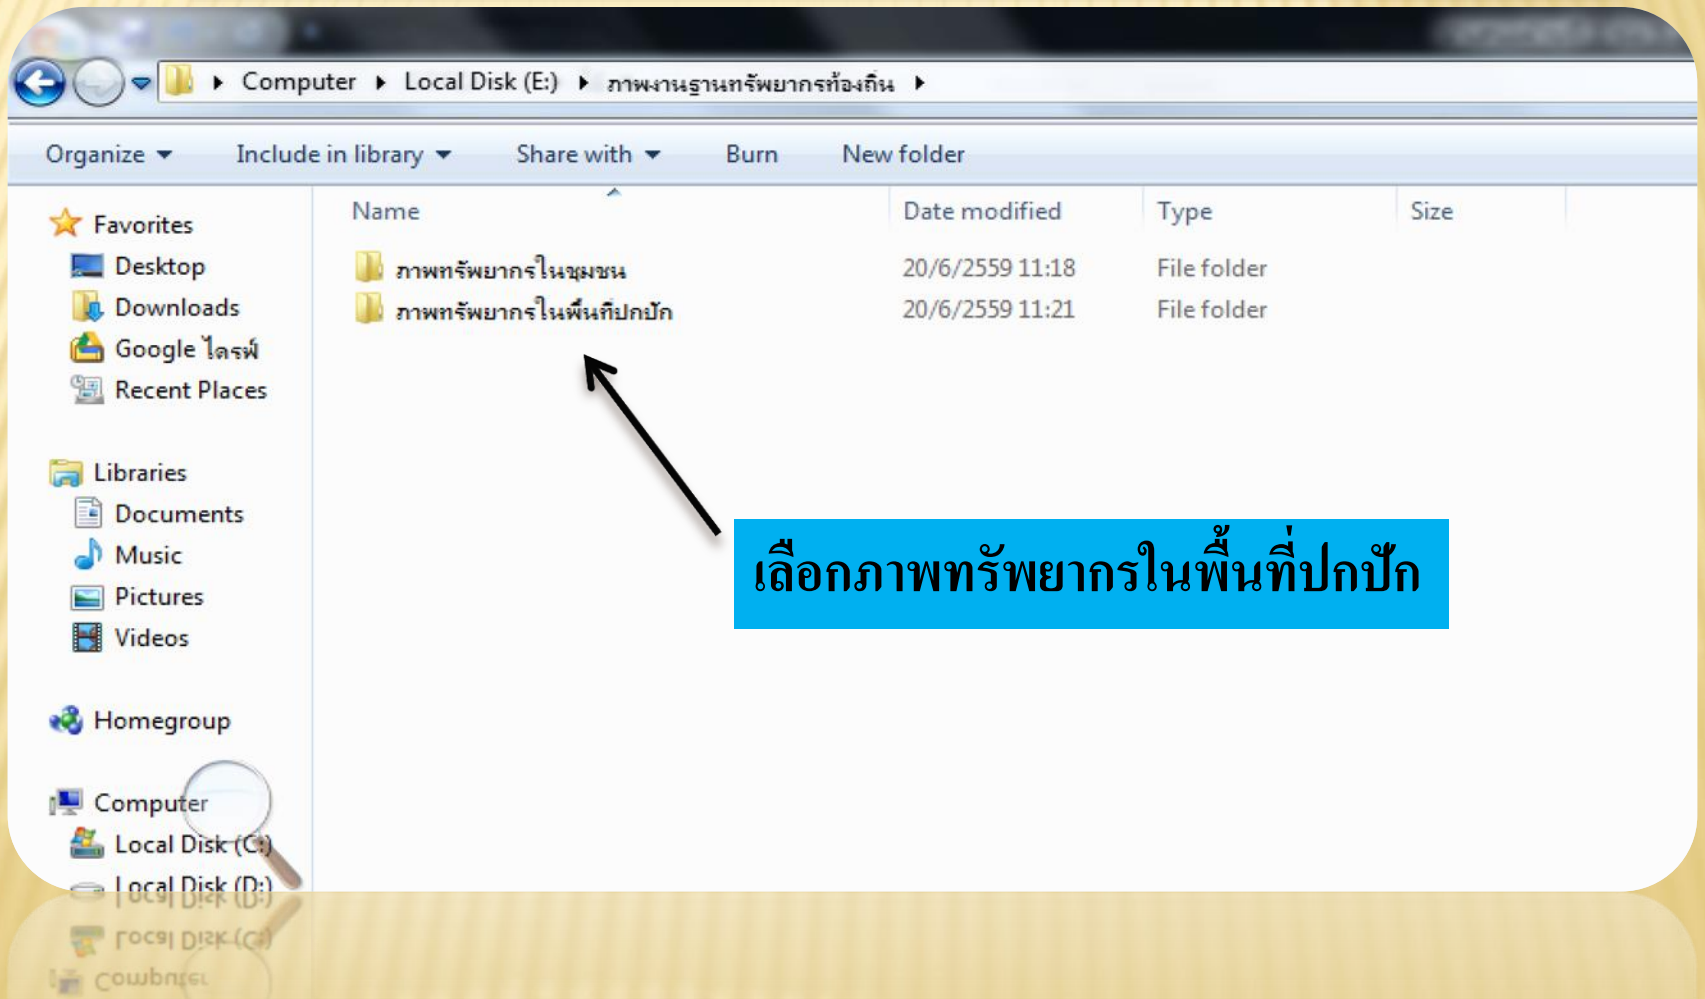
Computer ▸ Local Disk (E:) ▸ ภาพงานฐานทรัพยากรท้องถิ่น ▸

Organize ▾ Include in library ▾ Share with ▾ Burn New folder

Favorites
Desktop
Downloads
Google ไดรฟ์
Recent Places

Libraries
Documents
Music
Pictures
Videos

Homegroup

Computer
Local Disk (C:)
Local Disk (D:)

| Name | Date modified | Type | Size |
|---|---|---|---|
| ภาพทรัพยากรในชุมชน | 20/6/2559 11:18 | File folder | |
| ภาพทรัพยากรในพื้นที่ปกปัก | 20/6/2559 11:21 | File folder | |

เลือกภาพทรัพยากรในพื้นที่ปกปัก